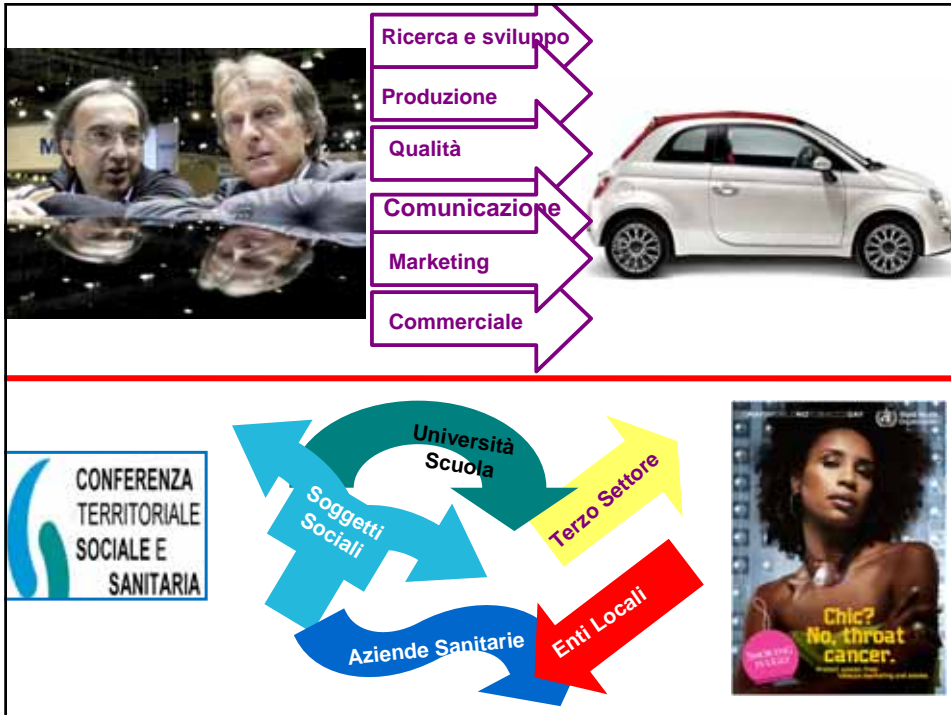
Ricerca e sviluppo

Produzione

Qualità

Comunicazione

Marketing

Commerciale

CONFERENZA TERRITORIALE SOCIALE E SANITARIA

Università
Scuola

Terzo Settore

Soggetti Sociali

Enti Locali

Aziende Sanitarie

Chic? No, throat cancer.